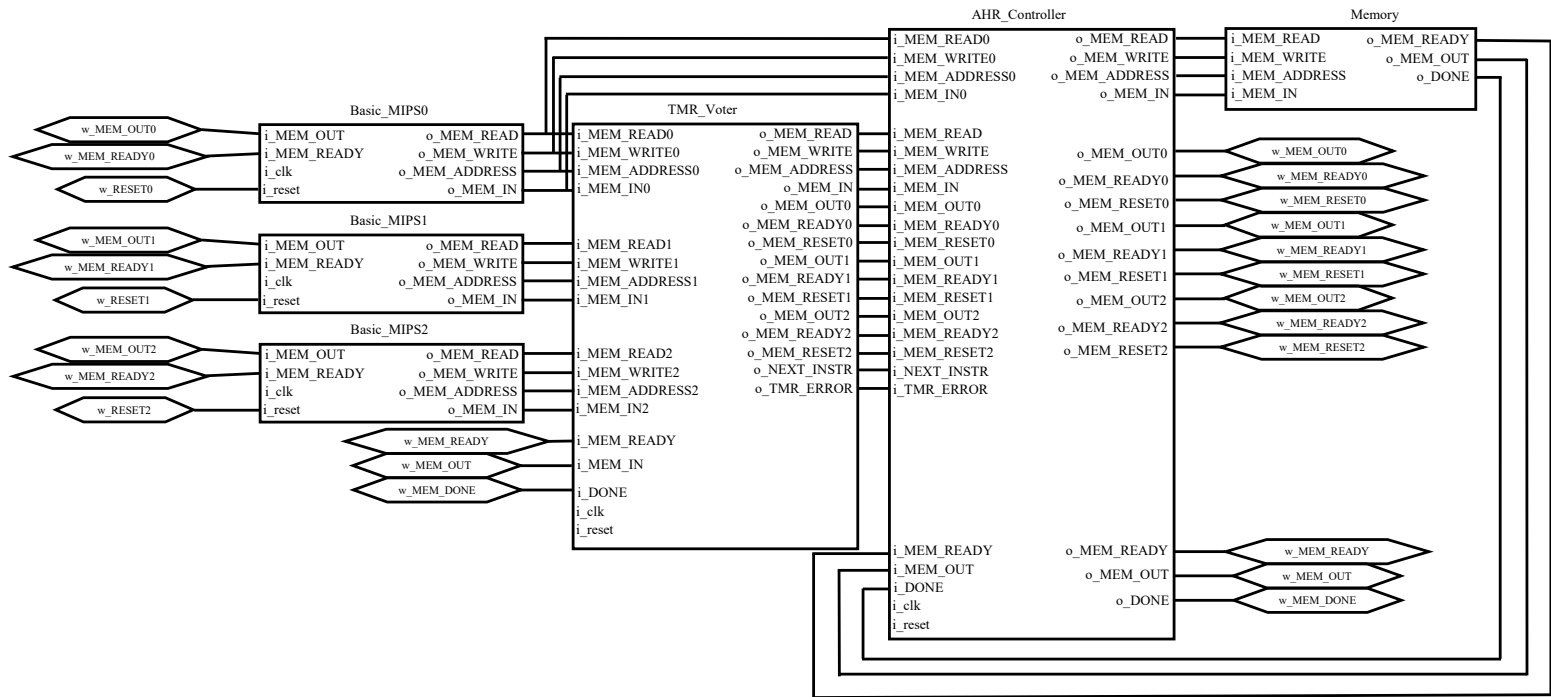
AHR_Controller

Memory

i_MEM_READ0
i_MEM_WRITE0
i_MEM_ADDRESS0
i_MEM_IN0

o_MEM_READ
o_MEM_WRITE
o_MEM_ADDRESS
o_MEM_IN

i_MEM_READ
i_MEM_WRITE
i_MEM_ADDRESS
i_MEM_IN

o_MEM_READY
o_MEM_OUT
o_DONE

Basic_MIPS0

w_MEM_OUT0
w_MEM_READY0
w_RESET0

i_MEM_OUT
i_MEM_READY
i_clk
i_reset

o_MEM_READ
o_MEM_WRITE
o_MEM_ADDRESS
o_MEM_IN

TMR_Voter

i_MEM_READ0
i_MEM_WRITE0
i_MEM_ADDRESS0
i_MEM_IN0

o_MEM_READ
o_MEM_WRITE
o_MEM_ADDRESS
o_MEM_IN
o_MEM_OUT0
o_MEM_READY0
o_MEM_RESET0
o_MEM_OUT1
o_MEM_READY1
o_MEM_RESET1
o_MEM_OUT2
o_MEM_READY2
o_MEM_RESET2
o_NEXT_INSTR
o_TMR_ERROR

i_MEM_READ
i_MEM_WRITE
i_MEM_ADDRESS
i_MEM_IN
i_MEM_OUT0
i_MEM_READY0
i_MEM_RESET0
i_MEM_OUT1
i_MEM_READY1
i_MEM_RESET1
i_MEM_OUT2
i_MEM_READY2
i_MEM_RESET2
i_NEXT_INSTR
i_TMR_ERROR

o_MEM_OUT0
o_MEM_READY0
o_MEM_RESET0
o_MEM_OUT1
o_MEM_READY1
o_MEM_RESET1
o_MEM_OUT2
o_MEM_READY2
o_MEM_RESET2

w_MEM_OUT0
w_MEM_READY0
w_MEM_RESET0
w_MEM_OUT1
w_MEM_READY1
w_MEM_RESET1
w_MEM_OUT2
w_MEM_READY2
w_MEM_RESET2

Basic_MIPS1

w_MEM_OUT1
w_MEM_READY1
w_RESET1

i_MEM_OUT
i_MEM_READY
i_clk
i_reset

o_MEM_READ
o_MEM_WRITE
o_MEM_ADDRESS
o_MEM_IN

i_MEM_READ1
i_MEM_WRITE1
i_MEM_ADDRESS1
i_MEM_IN1

Basic_MIPS2

w_MEM_OUT2
w_MEM_READY2
w_RESET2

i_MEM_OUT
i_MEM_READY
i_clk
i_reset

o_MEM_READ
o_MEM_WRITE
o_MEM_ADDRESS
o_MEM_IN

i_MEM_READ2
i_MEM_WRITE2
i_MEM_ADDRESS2
i_MEM_IN2

w_MEM_READY
w_MEM_OUT
w_MEM_DONE

i_MEM_READY
i_MEM_IN
i_DONE
i_clk
i_reset

i_MEM_READY
i_MEM_OUT
i_DONE
i_clk
i_reset

o_MEM_READY
o_MEM_OUT
o_DONE

w_MEM_READY
w_MEM_OUT
w_MEM_DONE